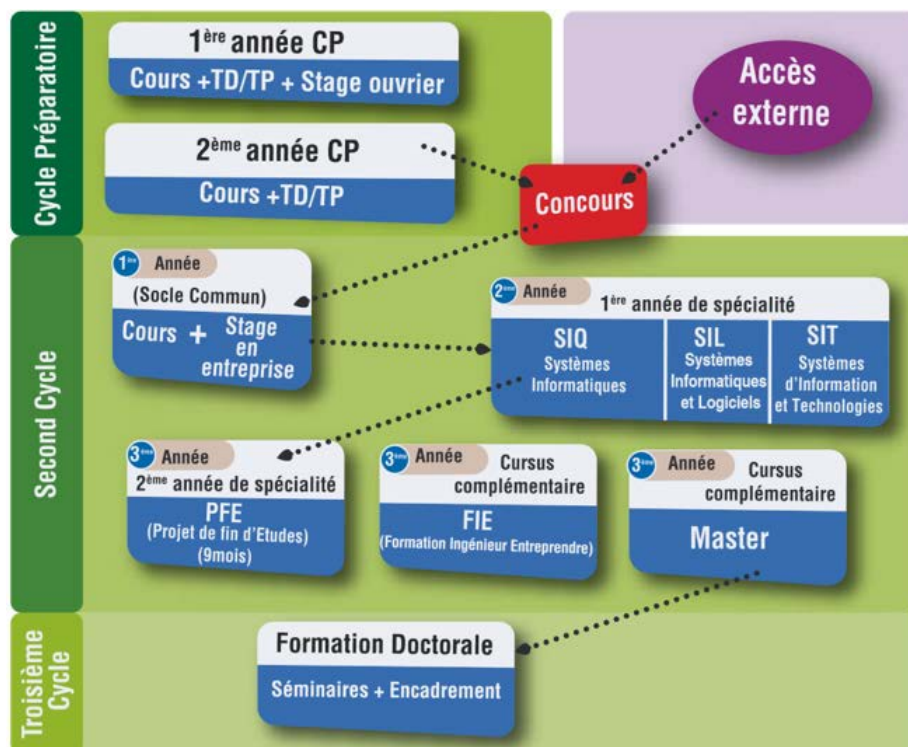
Cycle Préparatoire

1ère année CP
Cours +TD/TP + Stage ouvrier

2ème année CP
Cours +TD/TP

Accès externe

Concours

Second Cycle

1ère Année
(Socle Commun)
Cours + Stage en entreprise

2ème Année
1ère année de spécialité

| SIQ | SIL | SIT |
|---|---|---|
| Systèmes Informatiques | Systèmes Informatiques et Logiciels | Systèmes d'Information et Technologies |

3ème Année
2ème année de spécialité
PFE
(Projet de fin d'Etudes)
(9mois)

3ème Année
Cursus complémentaire
FIE
(Formation Ingénieur Entreprendre)

3ème Année
Cursus complémentaire
Master

Troisième Cycle

Formation Doctorale
Séminaires + Encadrement